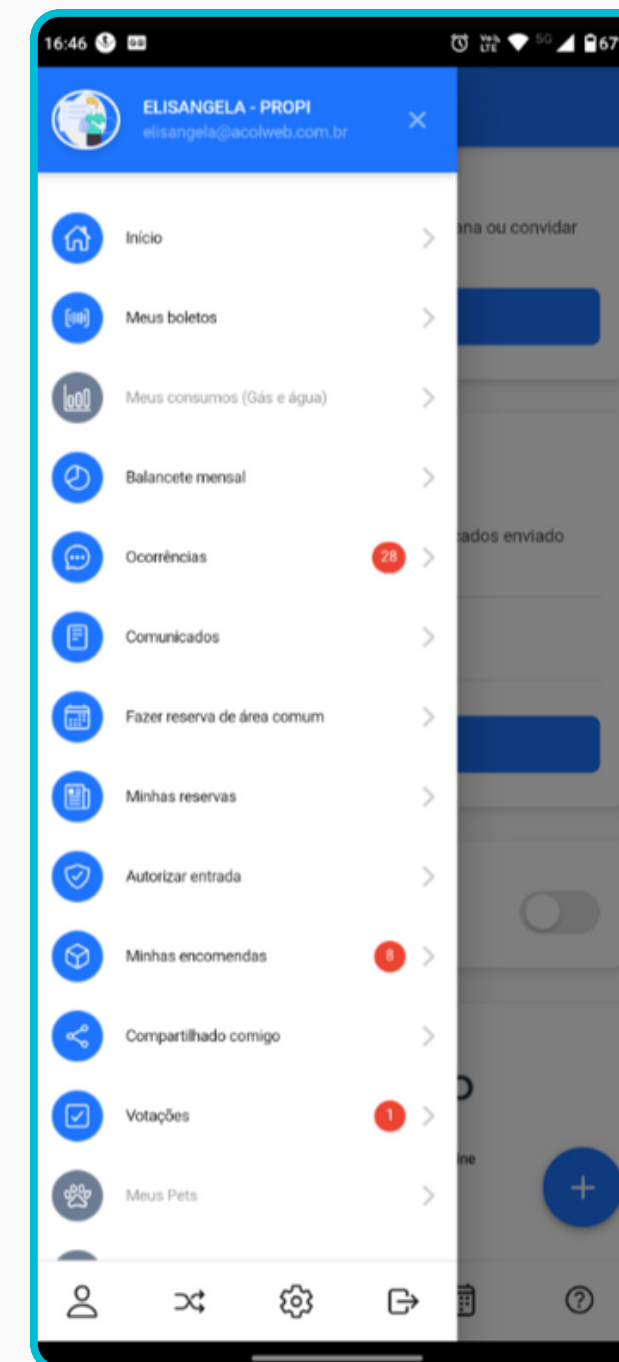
16:46 67

ELISANGELA - PROPI
elisangela@acolweb.com.br

Início

Meus boletos

Meus consumos (Gás e água)

Balancete mensal

Ocorrências 28

Comunicados

Fazer reserva de área comum

Minhas reservas

Autorizar entrada

Minhas encomendas 8

Compartilhado comigo

Votações 1

Meus Pets

ana ou convidar

cados enviado

ine